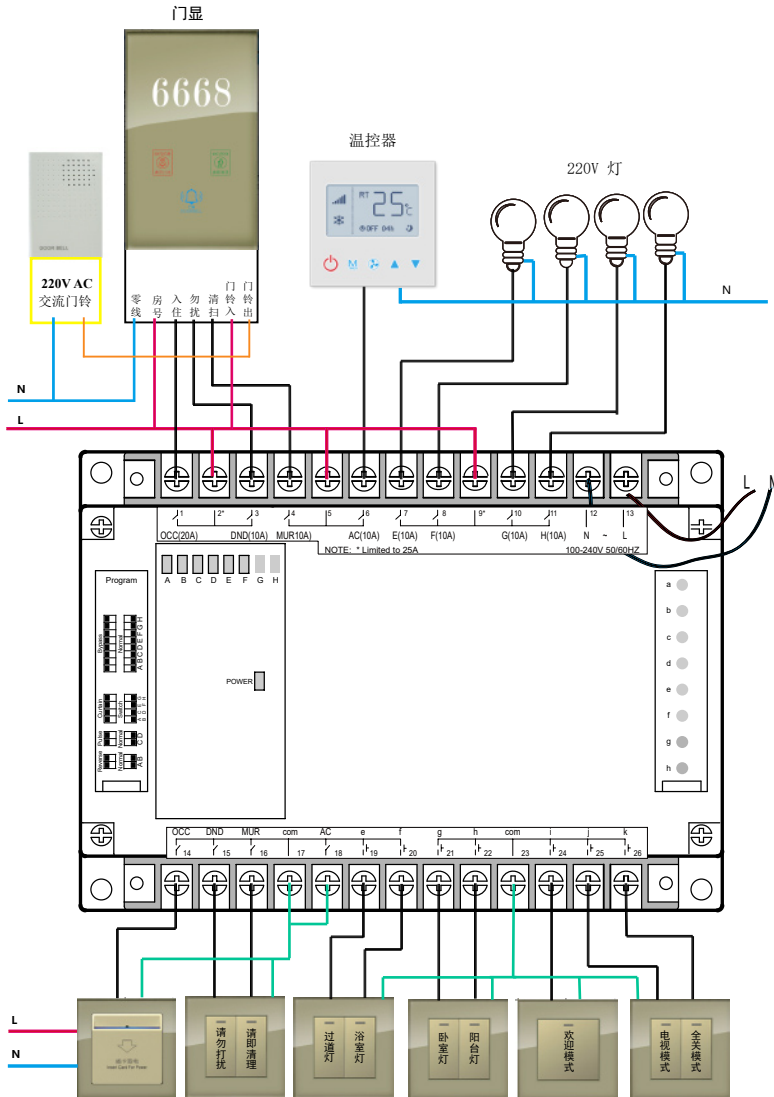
门显

6668

温控器

RT 25°C
OFF 04h

220V 灯

N

DOOR BELL

220V AC
交流门铃

零线 房号 入住 勿扰 清扫 门铃入 门铃出

N

L

L N

1 OCC(20A) 2* 3 DND(10A) 4 MUR(10A) 5 6 AC(10A) 7 E(10A) 8 F(10A) 9* 10 G(10A) 11 H(10A) 12 N ~ 13 L

NOTE: * Limited to 25A 100-240V 50/60HZ

Program

A B C D E F G H

Bypass Normal A B C D E F G H

Curtain Switch E F G H

Pulse Normal C D

Reverse Normal A B

POWER

a b c d e f g h

OCC 14 DND 15 MUR 16 com 17 AC 18 e 19 f 20 g 21 h 22 com 23 i 24 j 25 k 26

L

N

插卡取电 Insert Card For Power

请勿打扰 请即清理

过道灯 浴室灯

卧室灯 阳台灯

欢迎模式

电视模式 全关模式